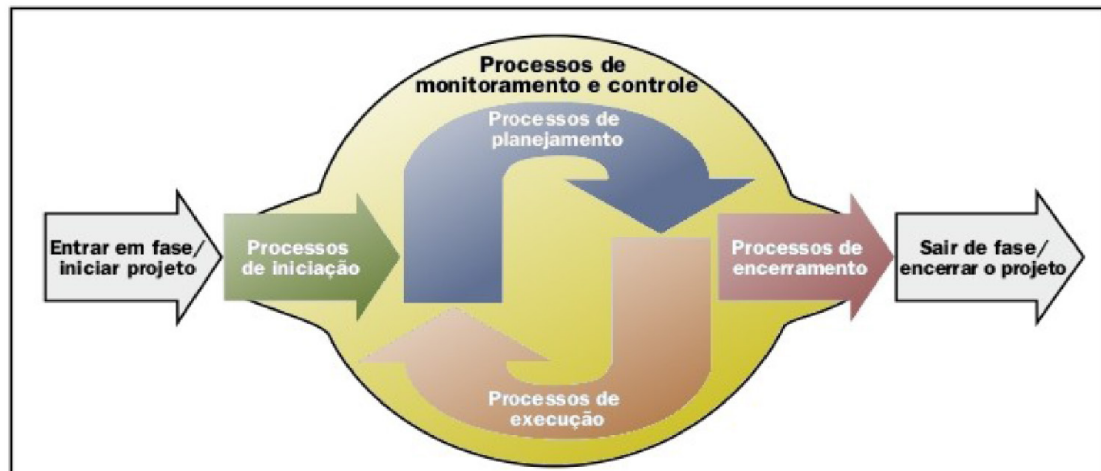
Processos de monitoramento e controle

Processos de planejamento

Entrar em fase/ iniciar projeto

Processos de iniciação

Processos de encerramento

Sair de fase/ encerrar o projeto

Processos de execução